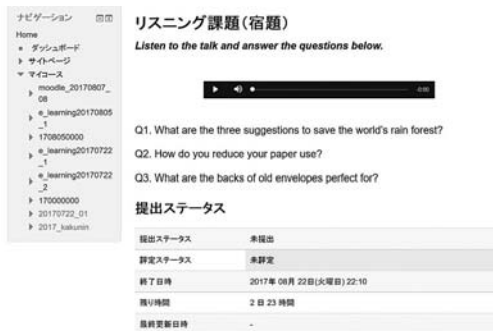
ナビゲーション

Home
ダッシュボード
サイトページ
マイコース
moodle_20170807_08
e_learning20170805_1
1708050000
e_learning20170722_1
e_learning20170722_2
170000000
20170722_01
2017_kakunin

リスニング課題(宿題)

Listen to the talk and answer the questions below.

0:00

Q1. What are the three suggestions to save the world's rain forest?

Q2. How do you reduce your paper use?

Q3. What are the backs of old envelopes perfect for?

提出ステータス

| | |
|---|---|
| 提出ステータス | 未提出 |
| 評定ステータス | 未評定 |
| 終了日時 | 2017年 08月 22日(火曜日) 22:10 |
| 残り時間 | 2 日 23 時間 |
| 最終更新日時 | - |